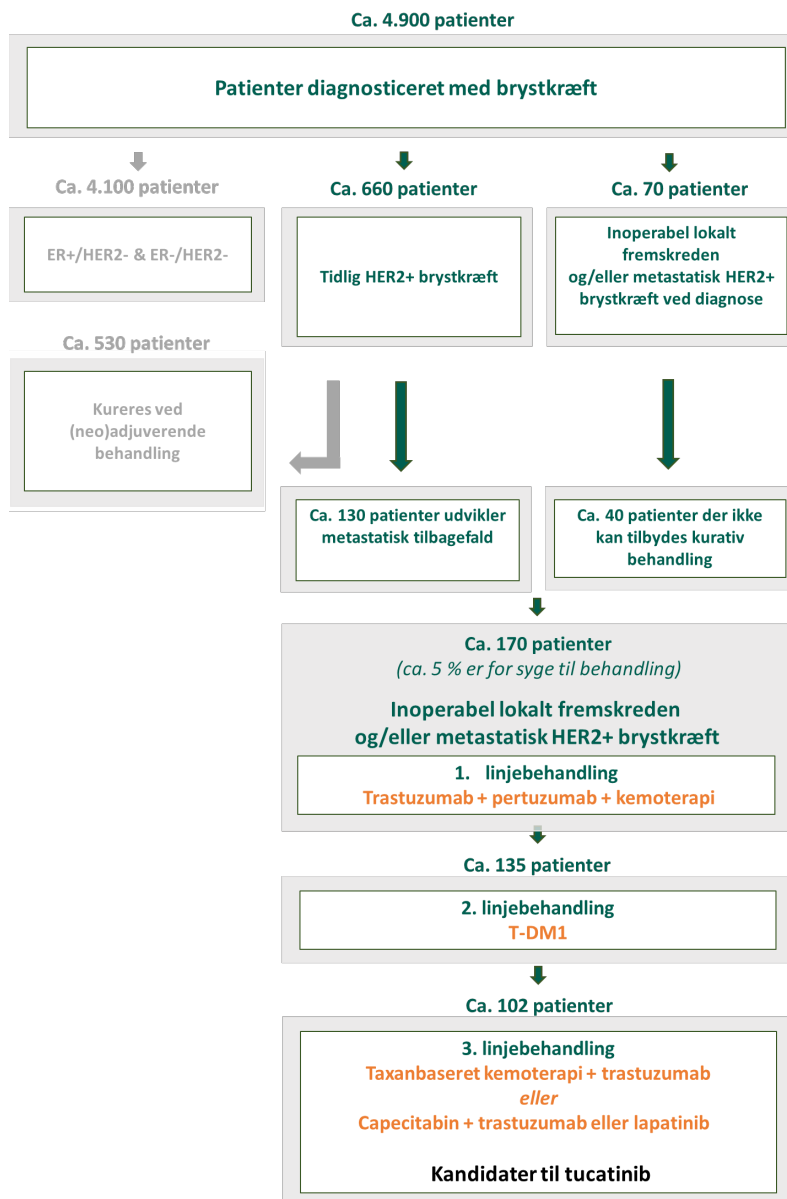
Ca. 4.900 patienter

Patienter diagnosticeret med brystkræft

Ca. 4.100 patienter

ER+/HER2- & ER-/HER2-

Ca. 660 patienter

Tidlig HER2+ brystkræft

Ca. 70 patienter

Inoperabel lokalt fremskreden og/eller metastatisk HER2+ brystkræft ved diagnose

Ca. 530 patienter

Kureres ved (neo)adjuverende behandling

Ca. 130 patienter udvikler metastatisk tilbagefald

Ca. 40 patienter der ikke kan tilbydes kurativ behandling

Ca. 170 patienter
(ca. 5 % er for syge til behandling)

Inoperabel lokalt fremskreden og/eller metastatisk HER2+ brystkræft

1. linjebehandling
Trastuzumab + pertuzumab + kemoterapi

Ca. 135 patienter

2. linjebehandling
T-DM1

Ca. 102 patienter

3. linjebehandling
Taxanbaseret kemoterapi + trastuzumab
eller
Capecitabin + trastuzumab eller lapatinib

Kandidater til tucatinib